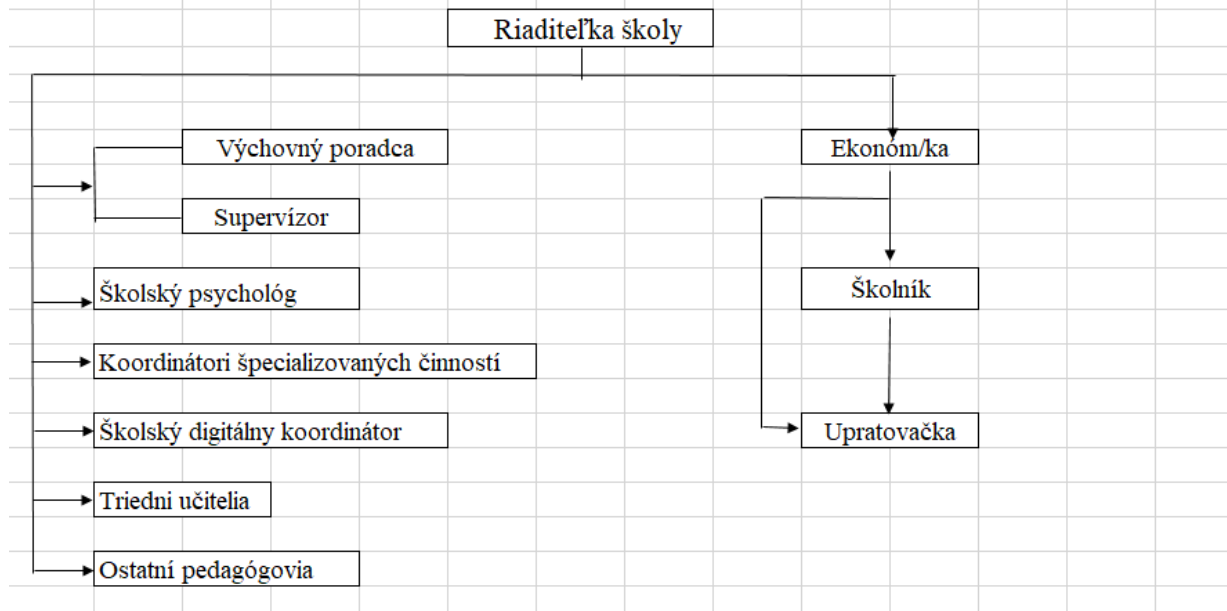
Riaditeľka školy

Výchovný poradca

Supervízor

Školský psychológ

Koordinátori špecializovaných činností

Školský digitálny koordinátor

Triedni učitelia

Ostatní pedagógovia

Ekonóm/ka

Školník

Upratovačka